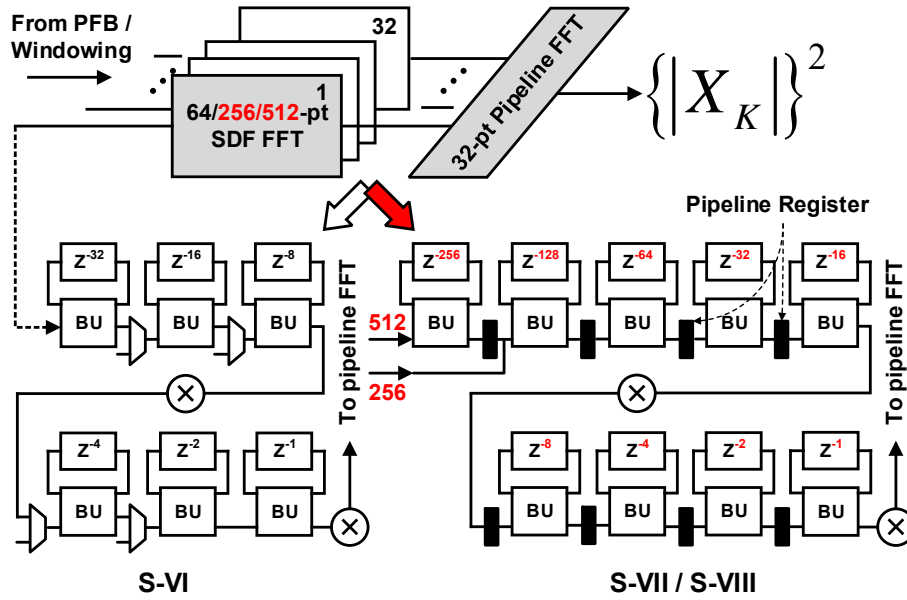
From PFB / Windowing

32

1

64/256/512-pt SDF FFT

32-pt Pipeline FFT

$\left\{\left|X_K\right|\right\}^2$

Pipeline Register

$Z^{-32}$ $Z^{-16}$ $Z^{-8}$

BU BU BU

$Z^{-4}$ $Z^{-2}$ $Z^{-1}$

BU BU BU

To pipeline FFT

S-VI

$Z^{-256}$ $Z^{-128}$ $Z^{-64}$ $Z^{-32}$ $Z^{-16}$

512

BU BU BU BU BU

256

$Z^{-8}$ $Z^{-4}$ $Z^{-2}$ $Z^{-1}$

BU BU BU BU

To pipeline FFT

S-VII / S-VIII